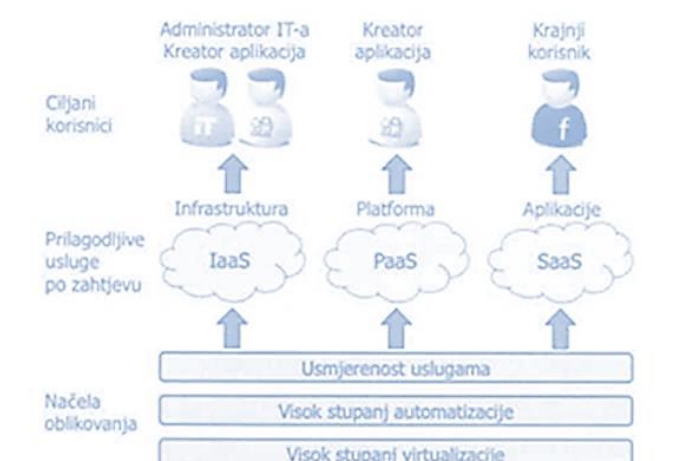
Administrator IT-a
Kreator aplikacija

Kreator
aplikacija

Krajnji
korisnik

Ciljani
korisnici

IT

f

Infrastruktura

Platforma

Aplikacije

Prilagodljive
usluge
po zahtjevu

IaaS

PaaS

SaaS

Usmjerenost uslugama

Načela
oblikovanja

Visok stupanj automatizacije

Visok stupanj virtualizacije